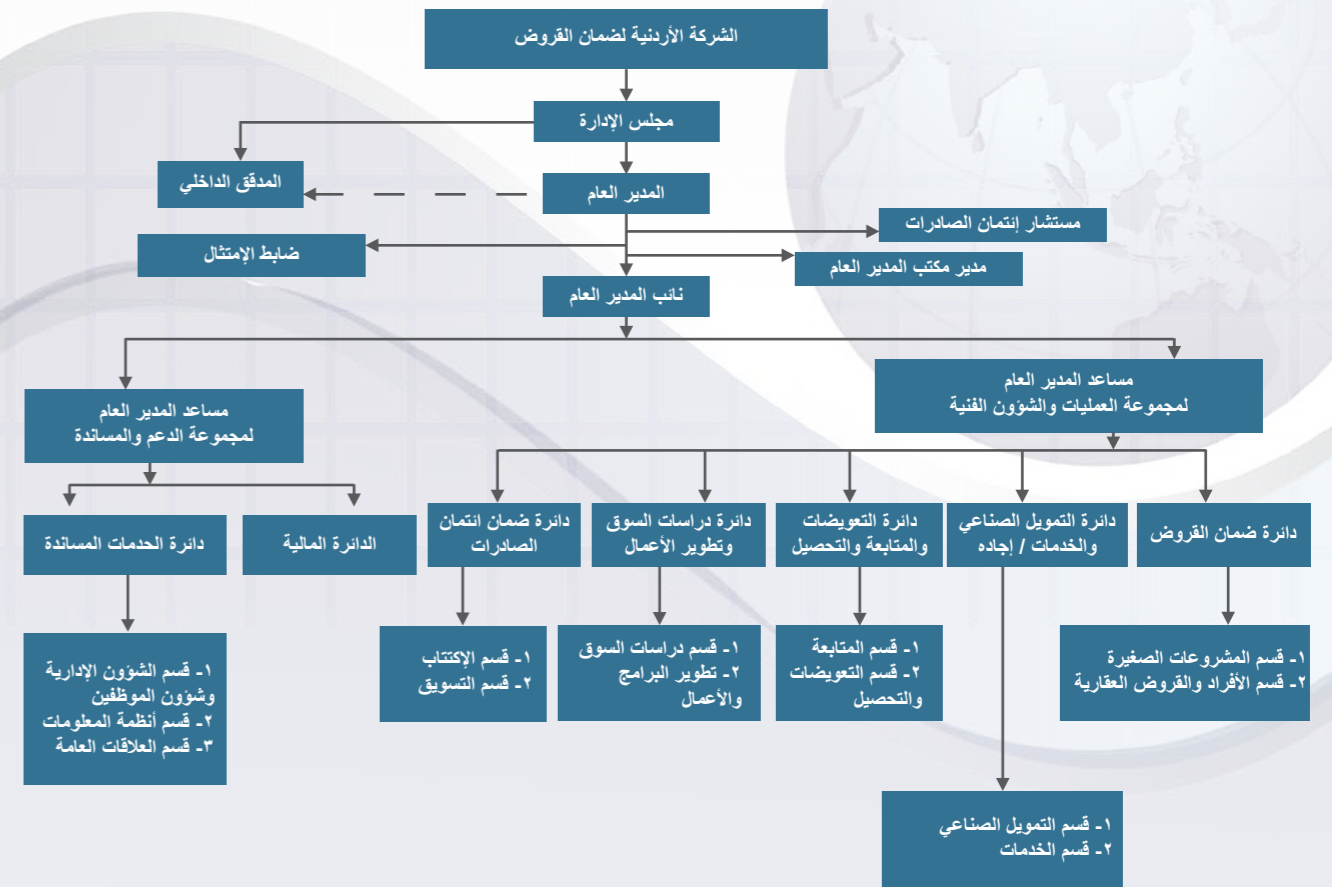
الشركة الأردنية لضمان القروض

مجلس الإدارة

المدقق الداخلي

المدير العام

مستشار إئتمان الصادرات

ضابط الإمتثال

مدير مكتب المدير العام

نائب المدير العام

مساعد المدير العام
لمجموعة العمليات والشؤون الفنية

مساعد المدير العام
لمجموعة الدعم والمساندة

دائرة الحدمات المساندة

الدائرة المالية

دائرة ضمان ائتمان الصادرات

دائرة دراسات السوق وتطوير الأعمال

دائرة التعويضات والمتابعة والتحصيل

دائرة التمويل الصناعي والخدمات / إجاده

دائرة ضمان القروض

١- قسم الشؤون الإدارية وشؤون الموظفين
٢- قسم أنظمة المعلومات
٣- قسم العلاقات العامة

١- قسم الإكتتاب
٢- قسم التسويق

١- قسم دراسات السوق
٢- تطوير البرامج والأعمال

١- قسم المتابعة
٢- قسم التعويضات والتحصيل

١- قسم المشروعات الصغيرة
٢- قسم الأفراد والقروض العقارية

١- قسم التمويل الصناعي
٢- قسم الخدمات